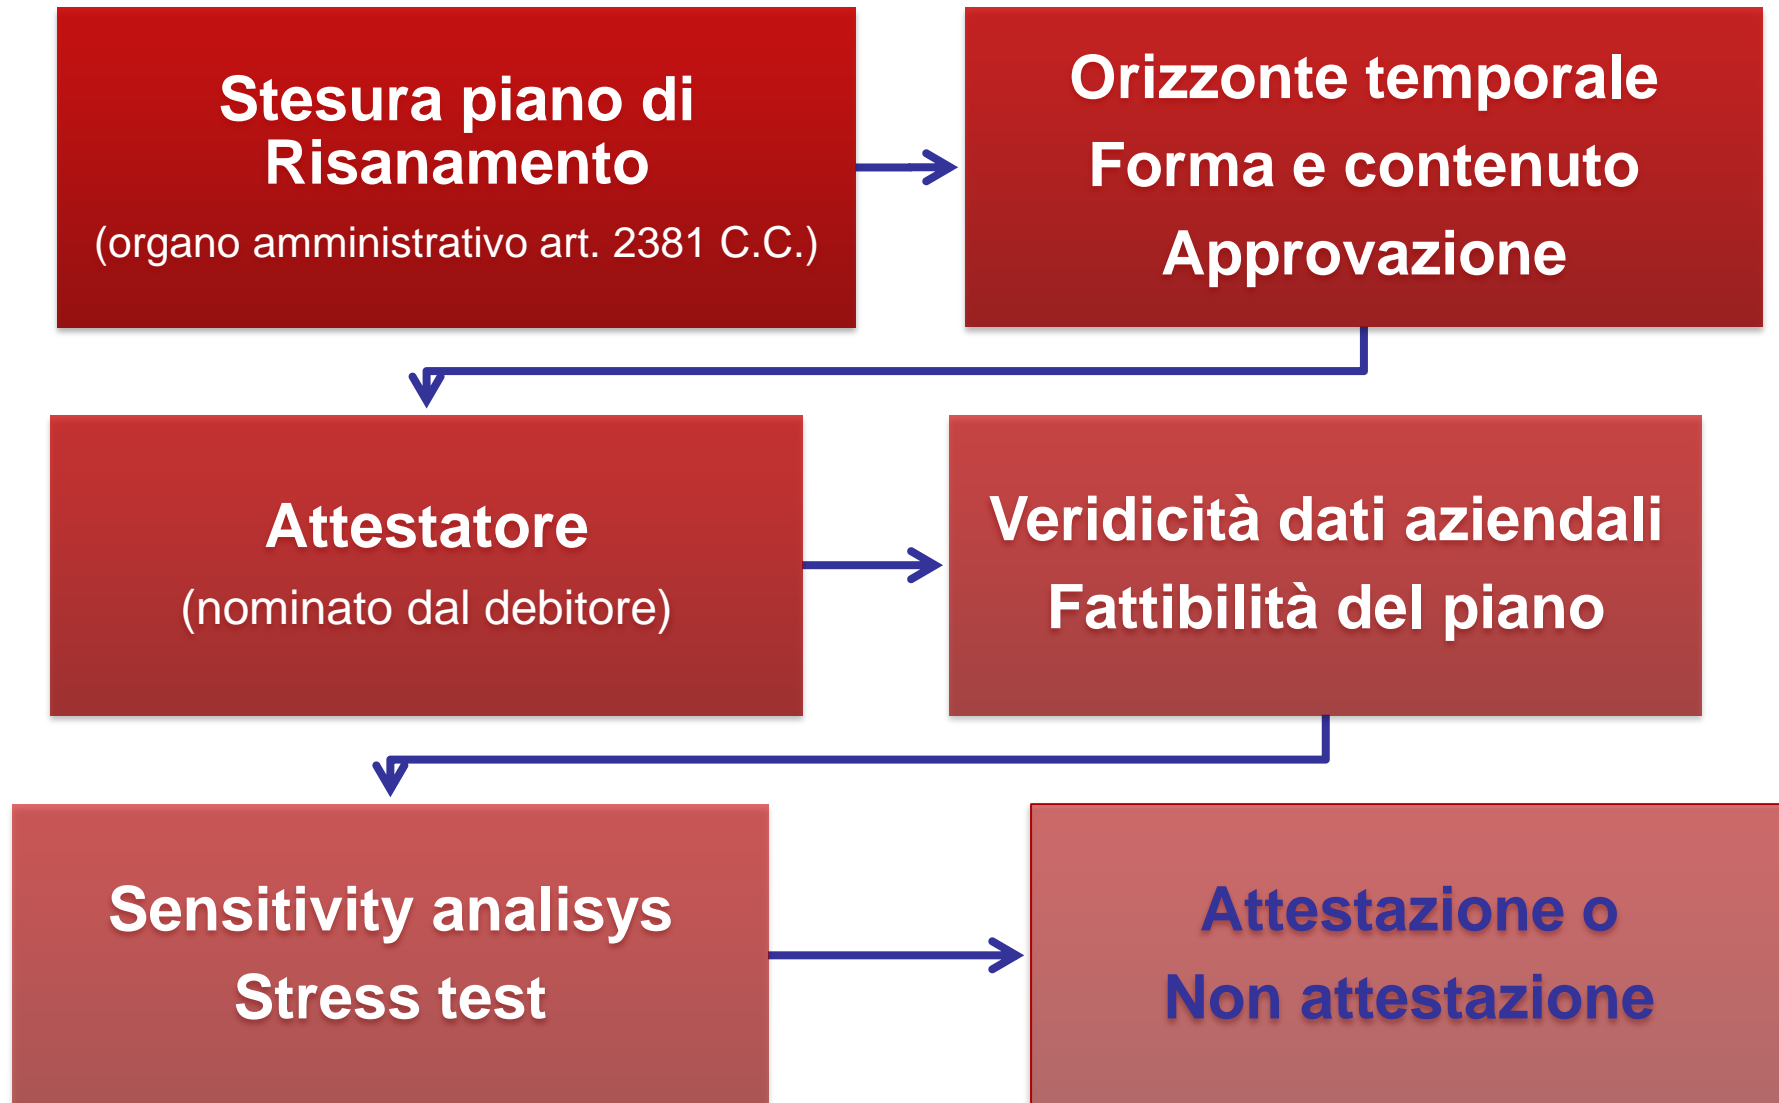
Stesura piano di Risanamento
(organo amministrativo art. 2381 C.C.)

Orizzonte temporale
Forma e contenuto
Approvazione

Attestatore
(nominato dal debitore)

Veridicità dati aziendali
Fattibilità del piano

Sensitivity analisys
Stress test

Attestazione o
Non attestazione